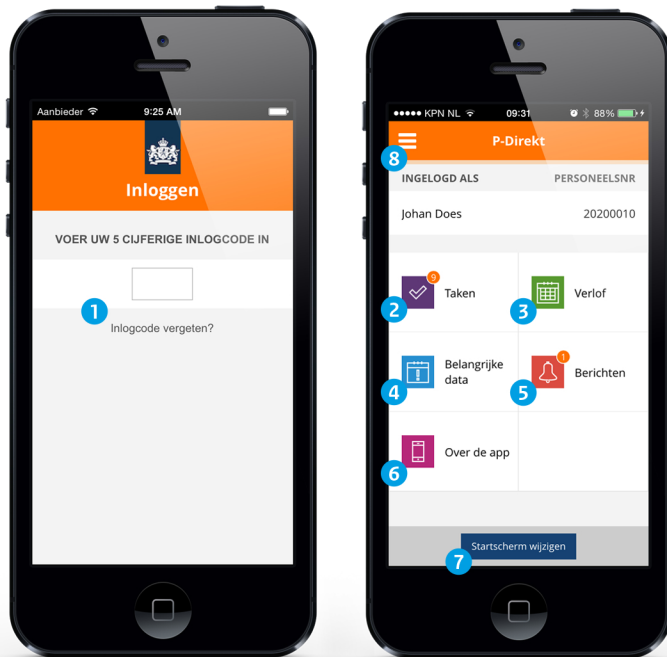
Aanbieder 9:25 AM

Inloggen

VOER UW 5 CIJFERIGE INLOGCODE IN

1

Inlogcode vergeten?

●●●●● KPN NL 09:31 88%

8 P-Direkt

INGELOGD ALS PERSONEELSNR

Johan Does 20200010

9 Taken

2

Verlof

3

Belangrijke data

4

1 Berichten

5

Over de app

6

Startscherm wijzigen

7